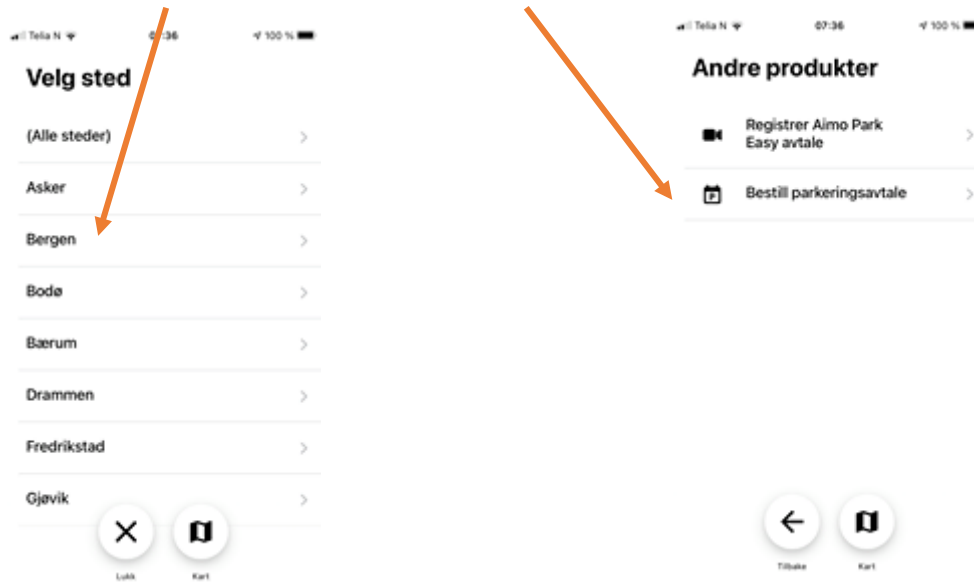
Telia N 07:36 100 %

Velg sted

(Alle steder)

Asker

Bergen

Bodø

Bærum

Drammen

Fredrikstad

Gjøvik

Lukk

Kart

Telia N 07:36 100 %

Andre produkter

Registrer Aimo Park Easy avtale

Bestill parkeringsavtale

Tilbake

Kart